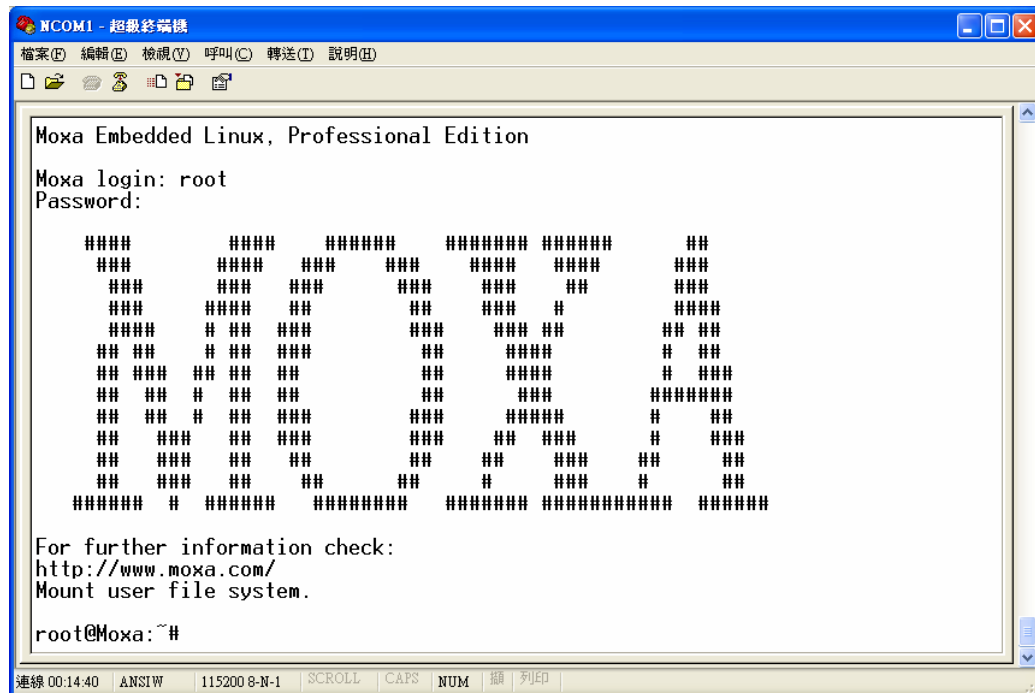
NCOM1 - 超級終端機

檔案(F) 編輯(E) 檢視(V) 呼叫(C) 轉送(T) 說明(H)

Moxa Embedded Linux, Professional Edition

Moxa login: root
Password:

```
    ####        ####    ######    ####### ######      ##
     ###       ####   ###    ###    ####   ####      ###
      ###      ###   ###      ###    ###    ##       ###
      ###     ####   ##        ##    ###   #        ####
      ####    # ##  ###        ###    ### ##       ## ##
     ## ##    # ##  ###         ##     ####        #  ##
     ## ###  ## ##  ##          ##     ####       #  ###
     ##  ##  #  ##  ##          ##      ###       #######
     ##  ##  #  ##  ###        ###     #####      #    ##
     ##   ###   ##  ###        ###    ##  ###     #    ###
     ##   ###   ##   ##        ##    ##    ###   ##     ##
     ##   ###   ##    ##      ##     #     ###   #      ##
   ######  #  ######   ########    ####### ###########  ######
```

For further information check:
http://www.moxa.com/
Mount user file system.

root@Moxa:~#

連線 00:14:40 ANSIW 115200 8-N-1 SCROLL CAPS NUM 擷 列印